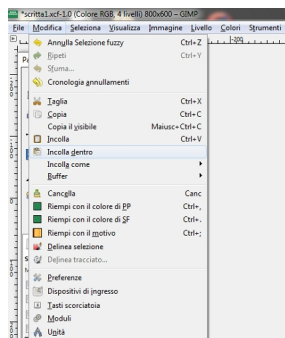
*scritta1.xcf-1.0 (Colore RGB, 4 livelli) 800x600 – GIMP

File Modifica Selezione Visualizza Immagine Livello Colori Strumenti

Annulla Selezione fuzzy Ctrl+Z
Ripeti Ctrl+Y
Sfuma...
Cronologia annullamenti
Taglia Ctrl+X
Copia Ctrl+C
Copia il visibile Maiusc+Ctrl+C
Incolla Ctrl+V
Incolla dentro
Incolla come
Buffer
Cancella Canc
Riempi con il colore di PP Ctrl+,
Riempi con il colore di SF Ctrl+.
Riempi con il motivo Ctrl+;
Delinea selezione
Delinea tracciato...
Preferenze
Dispositivi di ingresso
Tasti scorciatoia
Moduli
Unità